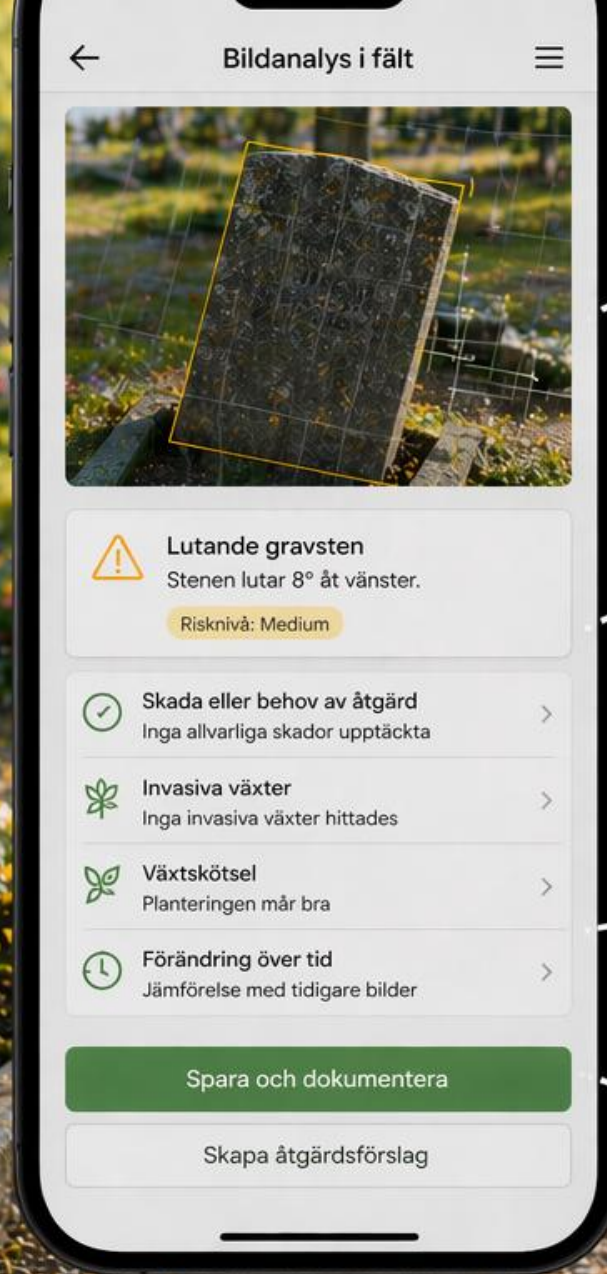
Bildanalys i fält

Lutande gravsten
Stenen lutar 8° åt vänster.
Risknivå: Medium

Skada eller behov av åtgärd
Inga allvarliga skador upptäckta

Invasiva växter
Inga invasiva växter hittades

Växtskötsel
Planteringen mår bra

Förändring över tid
Jämförelse med tidigare bilder

Spara och dokumentera

Skapa åtgärdsförslag